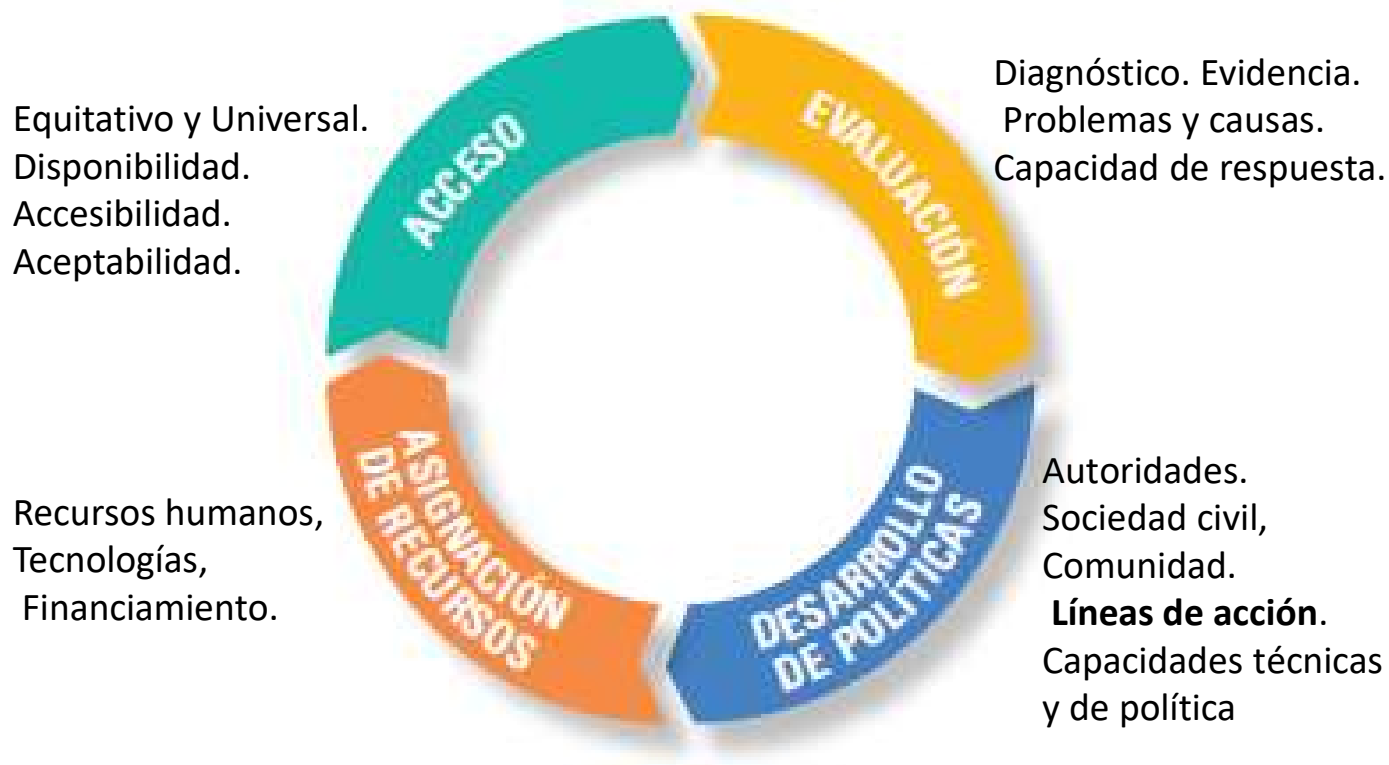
Equitativo y Universal.
Disponibilidad.
Accesibilidad.
Aceptabilidad.

ACCESO

EVALUACIÓN

Diagnóstico. Evidencia.
Problemas y causas.
Capacidad de respuesta.

Recursos humanos,
Tecnologías,
Financiamiento.

ASIGNACIÓN DE RECURSOS

DESARROLLO DE POLÍTICAS

Autoridades.
Sociedad civil,
Comunidad.
**Líneas de acción**.
Capacidades técnicas y de política